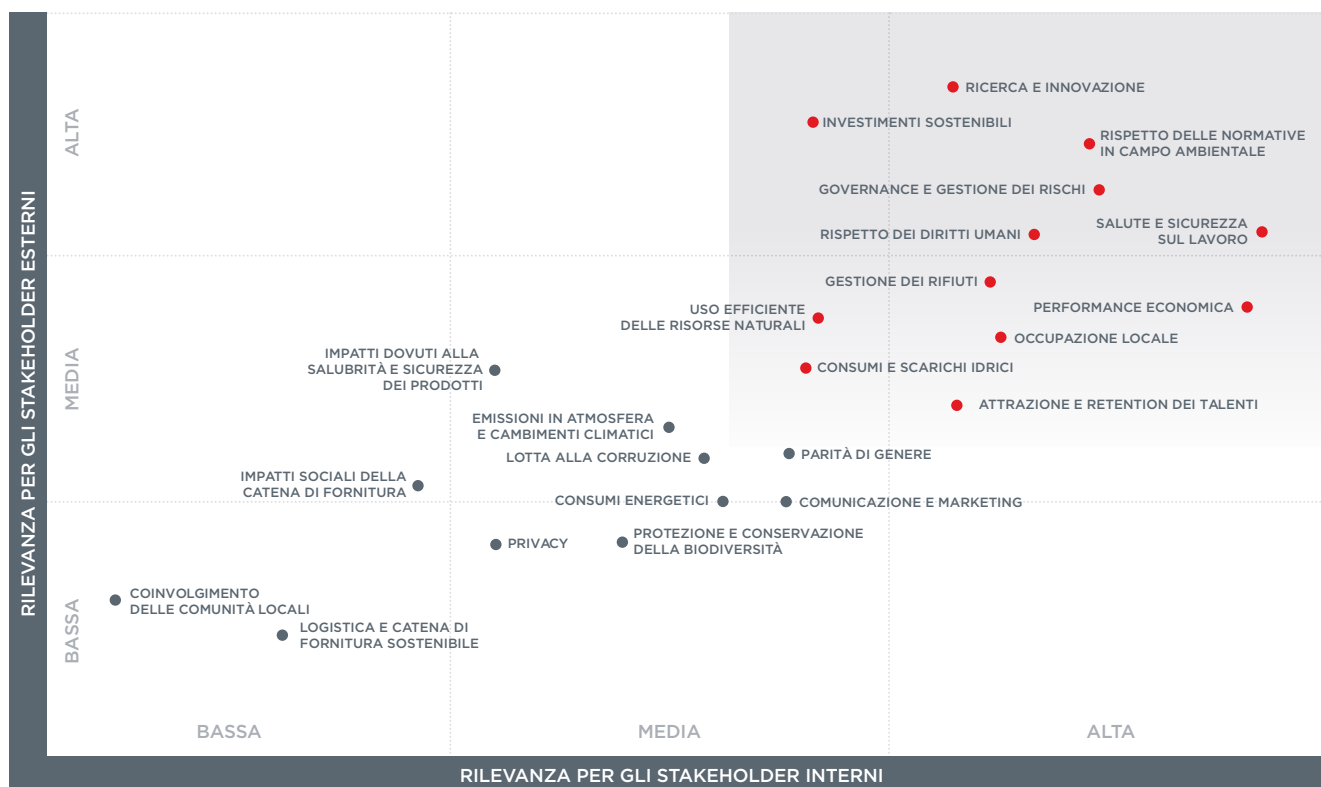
RILEVANZA PER GLI STAKEHOLDER ESTERNI

ALTA

MEDIA

BASSA

RICERCA E INNOVAZIONE

INVESTIMENTI SOSTENIBILI

RISPETTO DELLE NORMATIVE IN CAMPO AMBIENTALE

GOVERNANCE E GESTIONE DEI RISCHI

RISPETTO DEI DIRITTI UMANI

SALUTE E SICUREZZA SUL LAVORO

GESTIONE DEI RIFIUTI

PERFORMANCE ECONOMICA

USO EFFICIENTE DELLE RISORSE NATURALI

OCCUPAZIONE LOCALE

IMPATTI DOVUTI ALLA SALUBRITÀ E SICUREZZA DEI PRODOTTI

CONSUMI E SCARICHI IDRICI

ATTRAZIONE E RETENTION DEI TALENTI

EMISSIONI IN ATMOSFERA E CAMBIMENTI CLIMATICI

LOTTA ALLA CORRUZIONE

PARITÀ DI GENERE

IMPATTI SOCIALI DELLA CATENA DI FORNITURA

CONSUMI ENERGETICI

COMUNICAZIONE E MARKETING

PRIVACY

PROTEZIONE E CONSERVAZIONE DELLA BIODIVERSITÀ

COINVOLGIMENTO DELLE COMUNITÀ LOCALI

LOGISTICA E CATENA DI FORNITURA SOSTENIBILE

BASSA

MEDIA

ALTA

RILEVANZA PER GLI STAKEHOLDER INTERNI